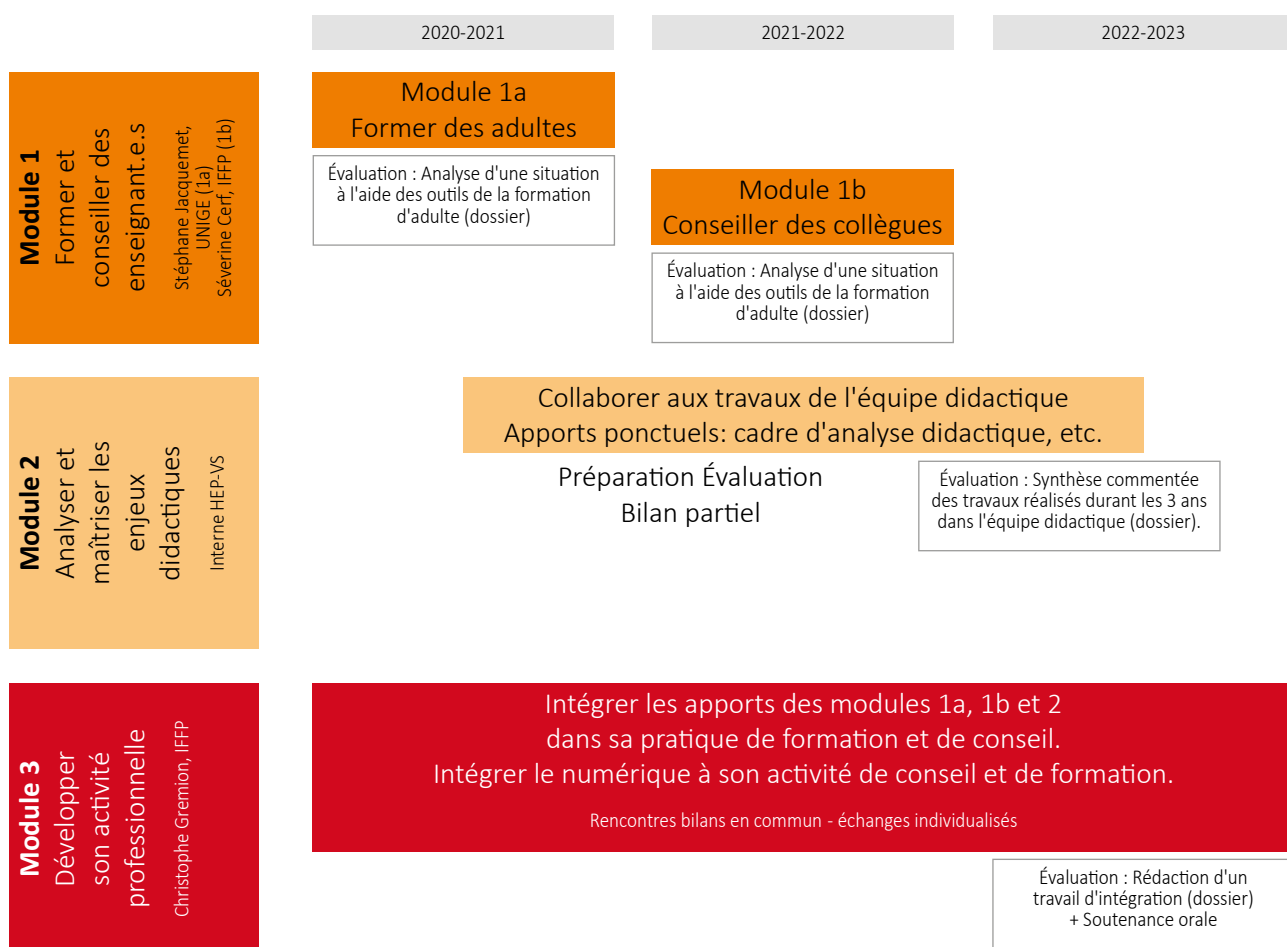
2020-2021

2021-2022

2022-2023

Module 1
Former et conseiller des enseignant.e.s
Stéphane Jacquemet, UNIGE (1a)
Séverine Cerf, IFFP (1b)

Module 1a
Former des adultes

Évaluation : Analyse d'une situation à l'aide des outils de la formation d'adulte (dossier)

Module 1b
Conseiller des collègues

Évaluation : Analyse d'une situation à l'aide des outils de la formation d'adulte (dossier)

Module 2
Analyser et maîtriser les enjeux didactiques
Interne HEP-VS

Collaborer aux travaux de l'équipe didactique
Apports ponctuels: cadre d'analyse didactique, etc.

Préparation Évaluation
Bilan partiel

Évaluation : Synthèse commentée des travaux réalisés durant les 3 ans dans l'équipe didactique (dossier).

Module 3
Développer son activité professionnelle
Christophe Gremion, IFFP

Intégrer les apports des modules 1a, 1b et 2 dans sa pratique de formation et de conseil.
Intégrer le numérique à son activité de conseil et de formation.

Rencontres bilans en commun - échanges individualisés

Évaluation : Rédaction d'un travail d'intégration (dossier)
+ Soutenance orale